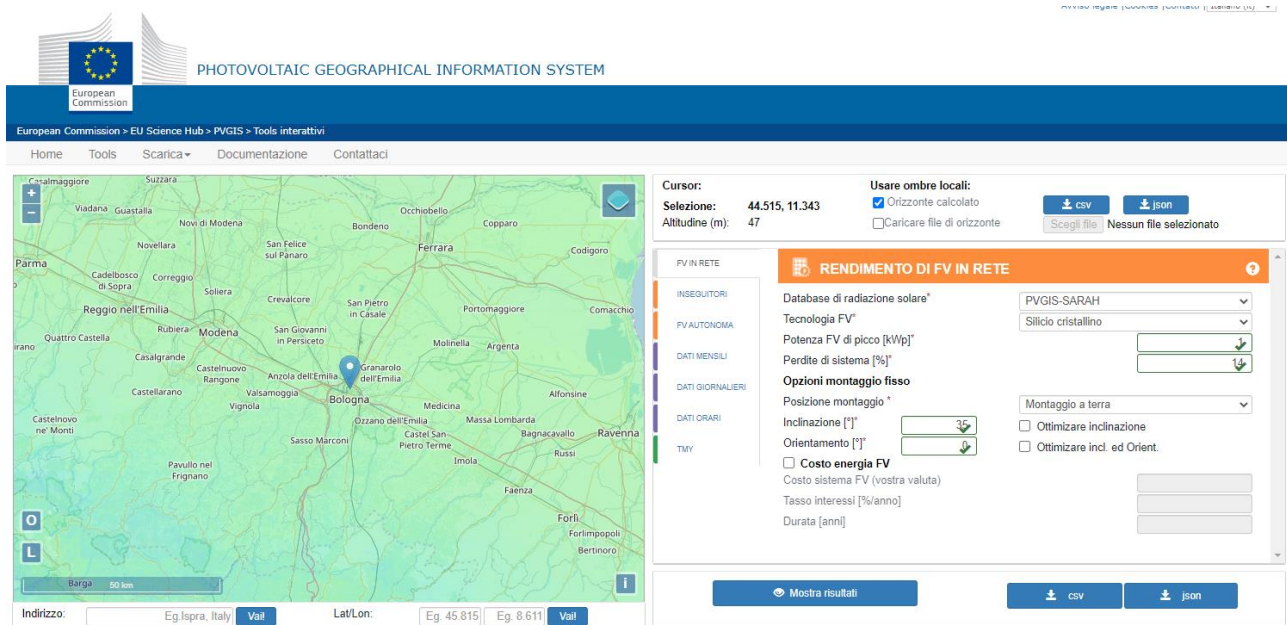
Avviso legale | Cookies | Contatti | Italiano (it)

European Commission

PHOTOVOLTAIC GEOGRAPHICAL INFORMATION SYSTEM

European Commission > EU Science Hub > PVGIS > Tools interattivi

Home Tools Scarica Documentazione Contattaci

Casalmaggiore Suzzara Viadana Guastalla Novi di Modena Occhiobello Bondeno Copparo Novellara San Felice sul Panaro Ferrara Codigoro Parma Cadelbosco di Sopra Correggio Soliera Reggio nell'Emilia Crevalcore San Pietro in Casale Portomaggiore Comacchio Quattro Castella Rubiera Modena San Giovanni in Persiceto Molinella Argenta Casalgrande Castelnuovo Rangone Anzola dell'Emilia Granarolo dell'Emilia Castellarano Valsamoggia Bologna Alfonsine Vignola Medicina Castelnovo ne' Monti Ozzano dell'Emilia Massa Lombarda Sasso Marconi Castel San Pietro Terme Bagnacavallo Ravenna Russi Imola Pavullo nel Frignano Faenza Forlì Forlimpopoli Bertinoro Barga 50 km

O
L
i

Indirizzo: Eg.Ispra, Italy Vai! Lat/Lon: Eg. 45.815 Eg. 8.611 Vai!

Cursor:
Selezione: 44.515, 11.343
Altitudine (m): 47

Usare ombre locali:
Orizzonte calcolato
Caricare file di orizzonte

csv json
Scegli file Nessun file selezionato

FV IN RETE
INSEGUITORI
FV AUTONOMA
DATI MENSILI
DATI GIORNALIERI
DATI ORARI
TMY

RENDIMENTO DI FV IN RETE

Database di radiazione solare* PVGIS-SARAH
Tecnologia FV* Silicio cristallino
Potenza FV di picco [kWp]*
Perdite di sistema [%]* 14
Opzioni montaggio fisso
Posizione montaggio * Montaggio a terra
Inclinazione [°]* 35
Ottimizzare inclinazione
Orientamento [°]* 0
Ottimizzare incl. ed Orient.
Costo energia FV
Costo sistema FV (vostra valuta)
Tasso interessi [%/anno]
Durata [anni]

Mostra risultati
csv json